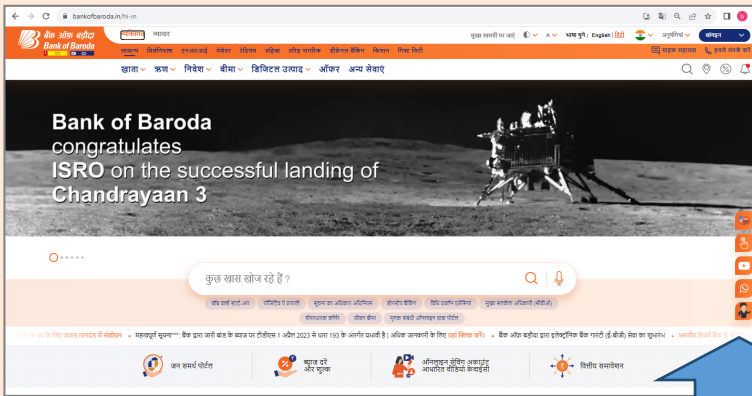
bankofbaroda.in/hi-in

बैंक ऑफ़ बड़ौदा
Bank of Baroda

व्यक्तिगत व्यापार

मुख्य सामग्री पर जाएं A भाषा चुनें : English | हिंदी अनुप्रयोग लॉगइन

सामान्य विनियमावली एन-आर-आई वेल्थ रेमिटेंस महिला वरिष्ठ नागरिक डिजिटल बैंकिंग किसान गिफ्ट सिटी

ग्राहक सहायता हमसे संपर्क करें

खाता ऋण निवेश बीमा डिजिटल उत्पाद ऑफर अन्य सेवाएं

Bank of Baroda congratulates ISRO on the successful landing of Chandrayaan 3

कुछ खास खोज रहे हैं ?

बॉब वर्ल्ड स्टार्ट-अप डिजिटल पै प्रणाली सूचना का अधिकार अधिनियम होमलोन बैंकिंग डिपॉजिट ब्याज दरें मुख्य सतर्कता अधिकारी (सीवीओ) पोर्टल बैंकॉप्स पेंशन कॉर्नर जीवन प्रमाण पुराना बकाया पोर्टल

के लिए जारी समाचार में संशोधन • महत्वपूर्ण सूचना: बैंक द्वारा जारी बांड के ब्याज पर टीडीएस 1 अप्रैल 2023 से धारा 193 के अंतर्गत प्रभावी है। अधिक जानकारी के लिए यहां क्लिक करें। • बैंक ऑफ़ बड़ौदा द्वारा इलेक्ट्रॉनिक बैंक गारंटी (ई-बीजी) सेवा का शुभारंभ • भारतीय रिज़र्व बैंक के

जन समर्थ पोर्टल
ब्याज दरें और शुल्क
ऑनलाइन सेविंग अकाउंट आधारित वीडियो केवाईसी
वित्तीय समावेशन